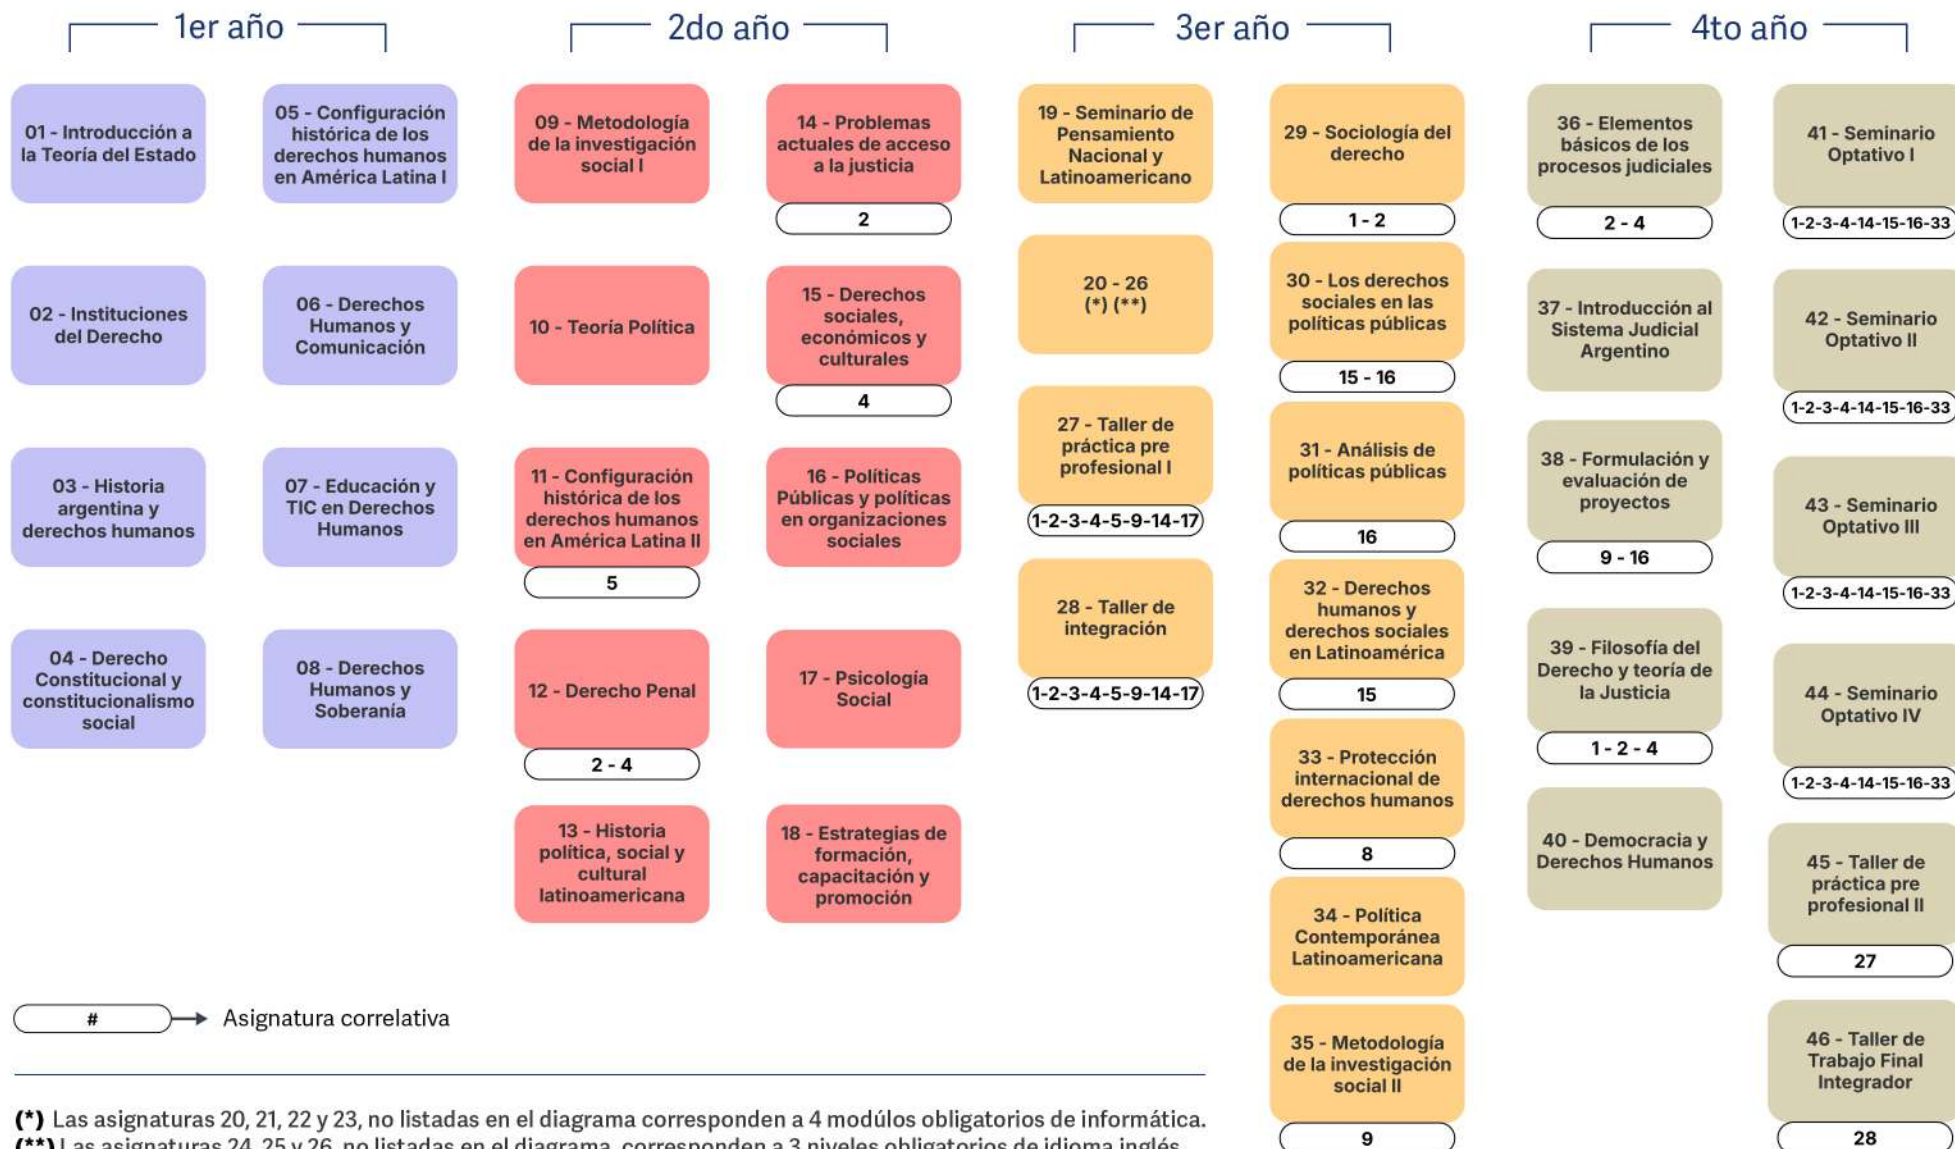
1er año

01 - Introducción a la Teoría del Estado

05 - Configuración histórica de los derechos humanos en América Latina I

02 - Instituciones del Derecho

06 - Derechos Humanos y Comunicación

03 - Historia argentina y derechos humanos

07 - Educación y TIC en Derechos Humanos

04 - Derecho Constitucional y constitucionalismo social

08 - Derechos Humanos y Soberanía

2do año

09 - Metodología de la investigación social I

14 - Problemas actuales de acceso a la justicia
2

10 - Teoría Política

15 - Derechos sociales, económicos y culturales
4

11 - Configuración histórica de los derechos humanos en América Latina II
5

16 - Políticas Públicas y políticas en organizaciones sociales

12 - Derecho Penal
2 - 4

17 - Psicología Social

13 - Historia política, social y cultural latinoamericana

18 - Estrategias de formación, capacitación y promoción

3er año

19 - Seminario de Pensamiento Nacional y Latinoamericano

20 - 26 (*) (**)

27 - Taller de práctica pre profesional I
1-2-3-4-5-9-14-17

28 - Taller de integración
1-2-3-4-5-9-14-17

29 - Sociología del derecho
1 - 2

30 - Los derechos sociales en las políticas públicas
15 - 16

31 - Análisis de políticas públicas
16

32 - Derechos humanos y derechos sociales en Latinoamérica
15

33 - Protección internacional de derechos humanos
8

34 - Política Contemporánea Latinoamericana

35 - Metodología de la investigación social II
9

4to año

36 - Elementos básicos de los procesos judiciales
2 - 4

37 - Introducción al Sistema Judicial Argentino

38 - Formulación y evaluación de proyectos
9 - 16

39 - Filosofía del Derecho y teoría de la Justicia
1 - 2 - 4

40 - Democracia y Derechos Humanos

41 - Seminario Optativo I
1-2-3-4-14-15-16-33

42 - Seminario Optativo II
1-2-3-4-14-15-16-33

43 - Seminario Optativo III
1-2-3-4-14-15-16-33

44 - Seminario Optativo IV
1-2-3-4-14-15-16-33

45 - Taller de práctica pre profesional II
27

46 - Taller de Trabajo Final Integrador
28

# Asignatura correlativa

(*) Las asignaturas 20, 21, 22 y 23, no listadas en el diagrama corresponden a 4 módulos obligatorios de informática.
(**) Las asignaturas 24, 25 y 26, no listadas en el diagrama, corresponden a 3 niveles obligatorios de idioma inglés.